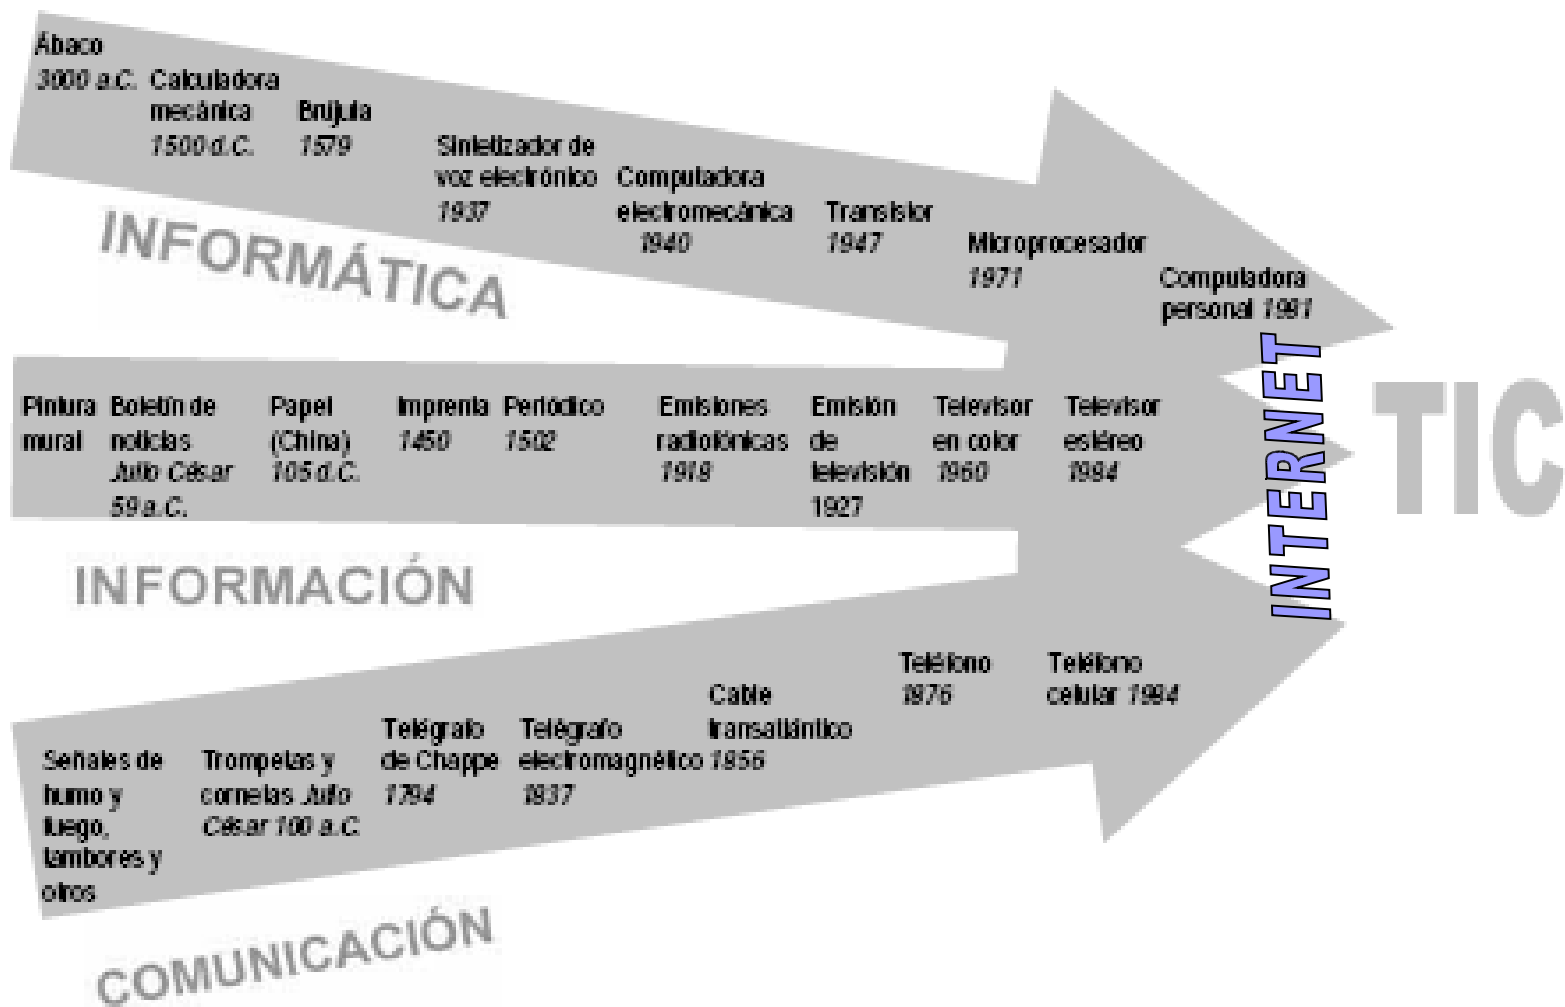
Ábaco
3000 a.C.

Calculadora mecánica
1500 d.C.

Brújula
1579

Sintetizador de voz electrónico
1937

Computadora electromecánica
1940

Transistor
1947

Microprocesador
1971

Computadora personal 1981

INFORMÁTICA

Pintura mural

Boletín de noticias Julio César 59 a.C.

Papel (China) 105 d.C.

Imprenta 1450

Periódico 1502

Emisiones radiofónicas 1918

Emisión de televisión 1927

Televisor en color 1960

Televisor estéreo 1984

INFORMACIÓN

INTERNET

TIC

Señales de humo y fuego, tambores y otros

Trompetas y cornetas Julio César 100 a.C.

Telégrafo de Chappe 1794

Telégrafo electromagnético 1837

Cable transatlántico 1856

Teléfono 1876

Teléfono celular 1984

COMUNICACIÓN